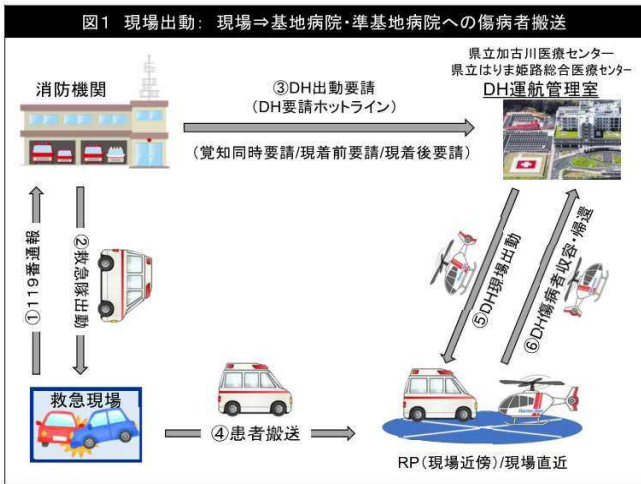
図1　現場出動：現場⇒基地病院・準基地病院への傷病者搬送

消防機関

③DH出動要請
（DH要請ホットライン）

（覚知同時要請/現着前要請/現着後要請）

県立加古川医療センター
県立はりま姫路総合医療センター
DH運航管理室

①119番通報

②救急隊出動

⑤DH現場出動

⑥DH傷病者収容・帰還

救急現場

④患者搬送

RP（現場近傍）/現場直近